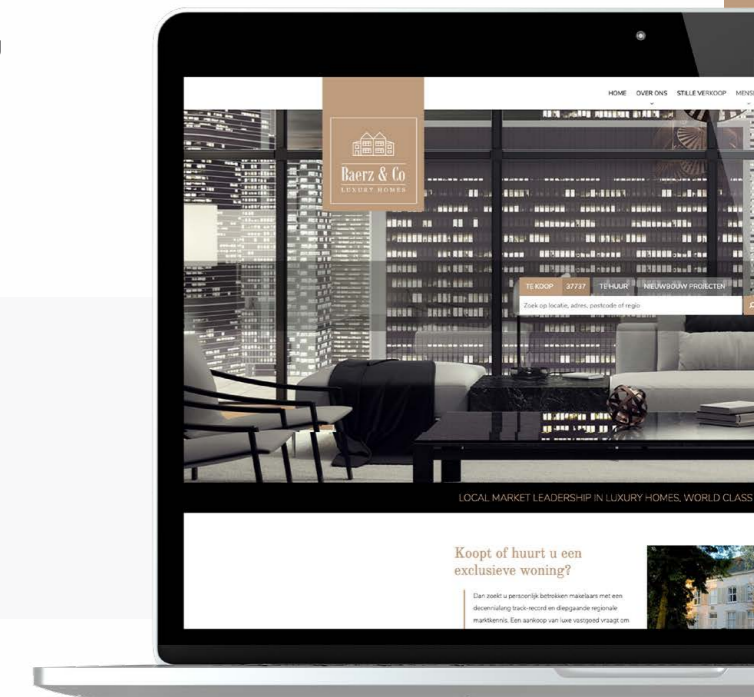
HOME OVER ONS STILLE VERKOOP MENS

Baerz & Co.
LUXURY HOMES

TE KOOP 37737 TE HUUR NIEUWBOUW PROJECTEN

Zoek op locatie, adres, postcode of regio

LOCAL MARKET LEADERSHIP IN LUXURY HOMES, WORLD CLASS

Koopt of huurt u een exclusieve woning?

Dan zoekt u persoonlijk betrokken makelaars met een decennialang track-record en diepgaande regionale marktkennis. Een aankoop van luxe vastgoed vraagt om